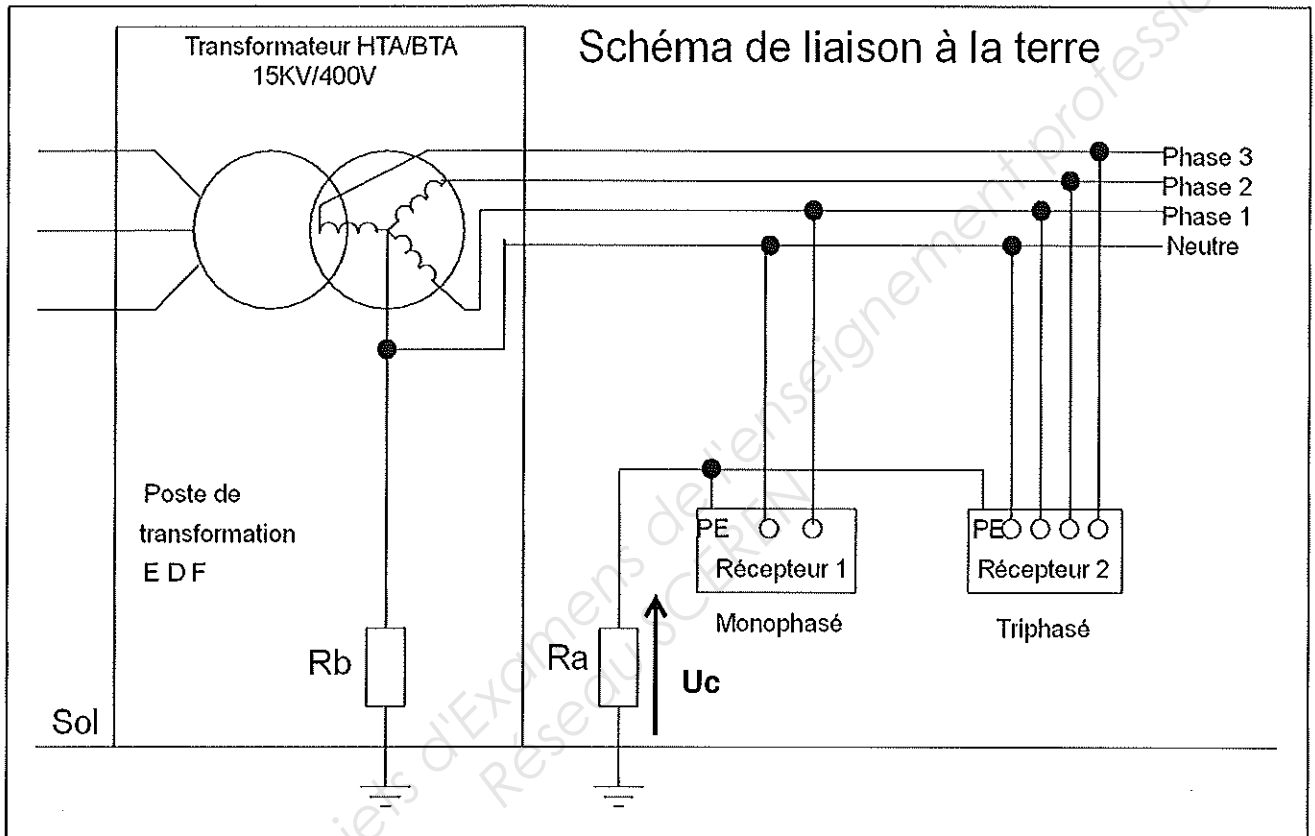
Transformateur HTA/BTA
15KV/400V

Schéma de liaison à la terre

Phase 3
Phase 2
Phase 1
Neutre

Poste de transformation
E D F

PE
Récepteur 1
Monophasé

PE
Récepteur 2
Triphasé

Rb

Ra

Uc

Sol

Base Nationale des Sujets d'Examens de l'enseignement professionnel
Réseau SCEREN